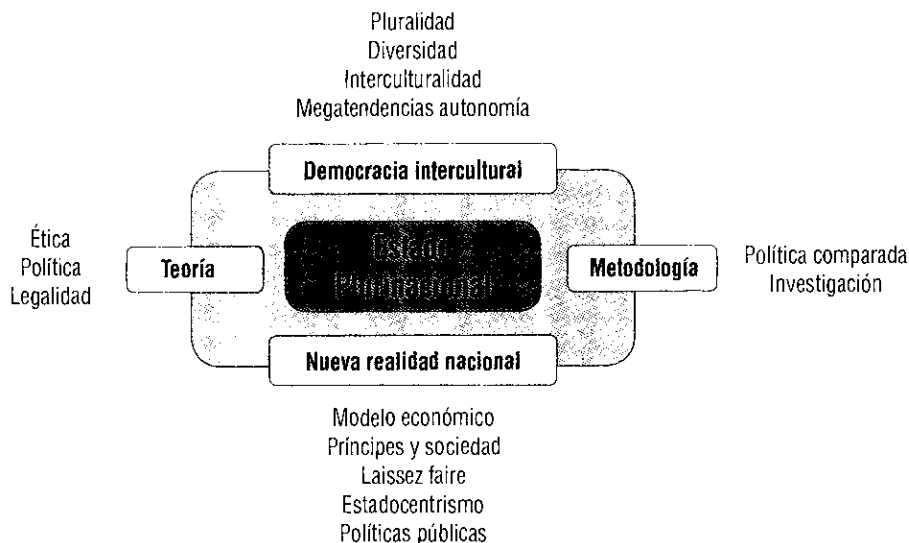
Pluralidad
Diversidad
Interculturalidad
Megatendencias autonomía

Democracia intercultural

Ética
Política
Legalidad

Teoría

Estado Plurinacional

Metodología

Política comparada
Investigación

Nueva realidad nacional

Modelo económico
Príncipes y sociedad
Laissez faire
Estadocentrismo
Políticas públicas